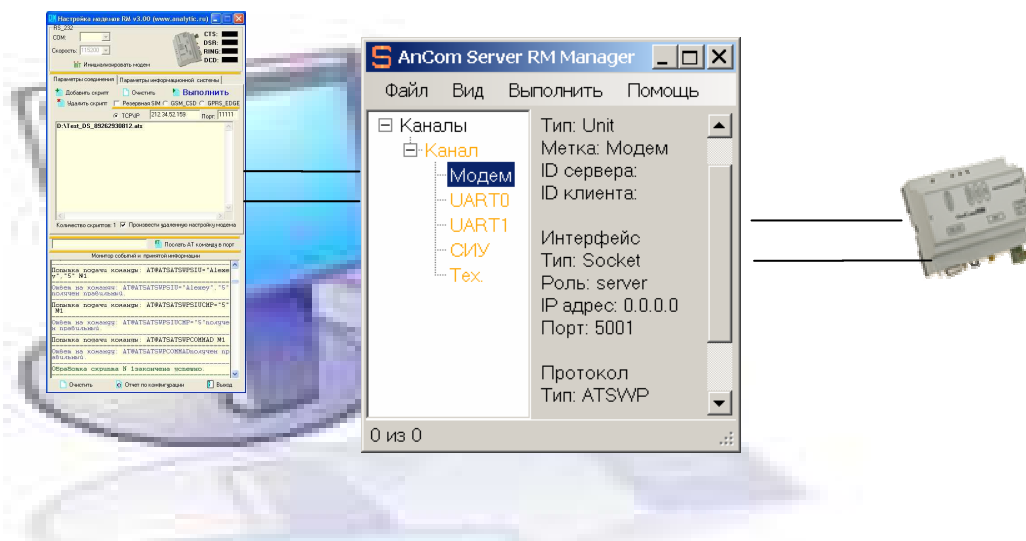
Настройка модема RM v3.00 (www.analytic.ru)
RS_232
COM:
Скорость: 115200
CTS:
DSR:
RING:
DCD:
Инициализировать модем
Параметры соединения
Параметры информационной системы
Добавить скрипт
Очистить
Выполнить
Удалить скрипт
Резервная SIM
GSM_CSD
GPRS_EDGE
TCP/IP
212.34.52.159
Порт
11111
D:\Test_DS_89262930812.ats
Количество скриптов: 1
Произвести удаленную настройку модема
Послать AT команду в порт
Монитор событий и принятой информации
Попытка посылки команды: AT#ATSATSWPSIS="Alexey","5" M1
Ответ на команду: AT#ATSATSWPSIS="Alexey","5" получен правильный.
Попытка посылки команды: AT#ATSATSWPSIUCMP="5" M1
Ответ на команду: AT#ATSATSWPSIUCMP="5" получен правильный.
Попытка посылки команды: AT#ATSATSWPCOMMAD M1
Ответ на команду: AT#ATSATSWPCOMMADполучен правильный.
Обработка скрипта N 1закончена успешно.
Очистить
Отчет по конфигурации
Выход

AnCom Server RM Manager
Файл Вид Выполнить Помощь
Каналы
Канал
Модем
UART0
UART1
СИУ
Тех.
Тип: Unit
Метка: Модем
ID сервера:
ID клиента:

Интерфейс
Тип: Socket
Роль: server
IP адрес: 0.0.0.0
Порт: 5001

Протокол
Тип: ATSWP
0 из 0